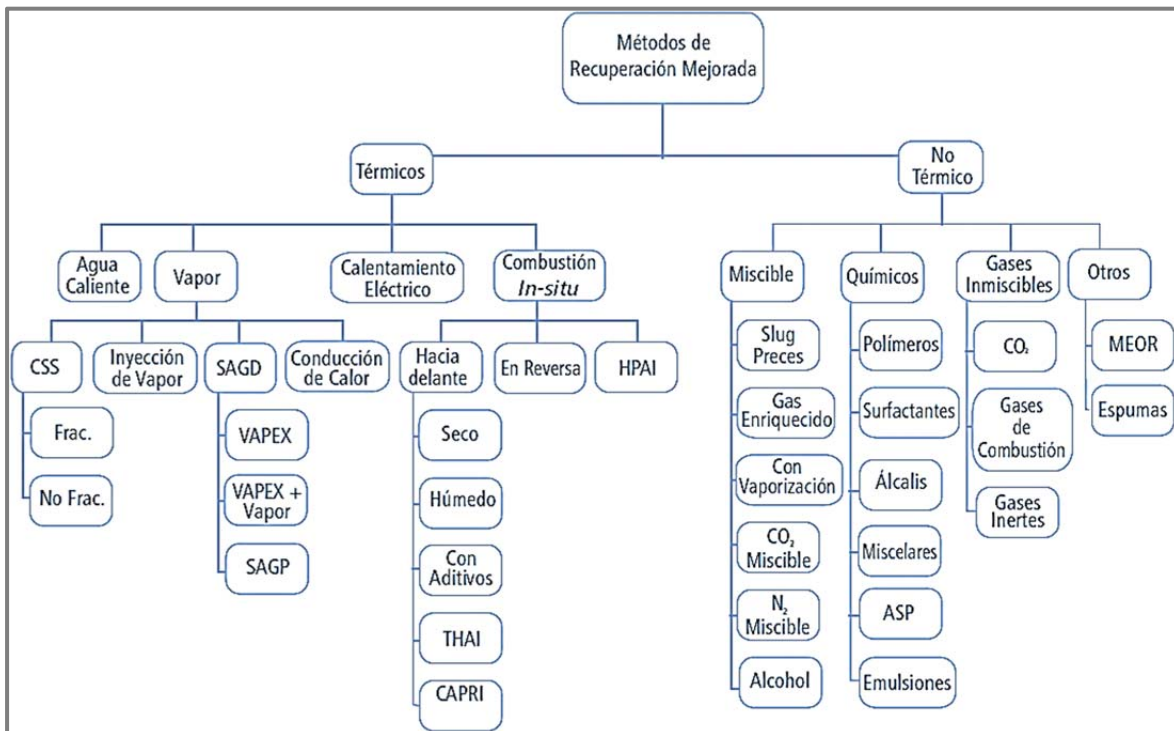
Métodos de Recuperación Mejorada

Térmicos

No Térmico

Agua Caliente

Vapor

Calentamiento Eléctrico

Combustión *In-situ*

CSS

Frac.

No Frac.

Inyección de Vapor

SAGD

VAPEX

VAPEX + Vapor

SAGP

Conducción de Calor

Hacia delante

Seco

Húmedo

Con Aditivos

THAI

CAPRI

En Reversa

HPAI

Miscible

Slug Preces

Gas Enriquecido

Con Vaporización

$CO_2$ Miscible

$N_2$ Miscible

Alcohol

Químicos

Polímeros

Surfactantes

Álcalis

Miscelares

ASP

Emulsiones

Gases Inmiscibles

$CO_2$

Gases de Combustión

Gases Inertes

Otros

MEOR

Espumas